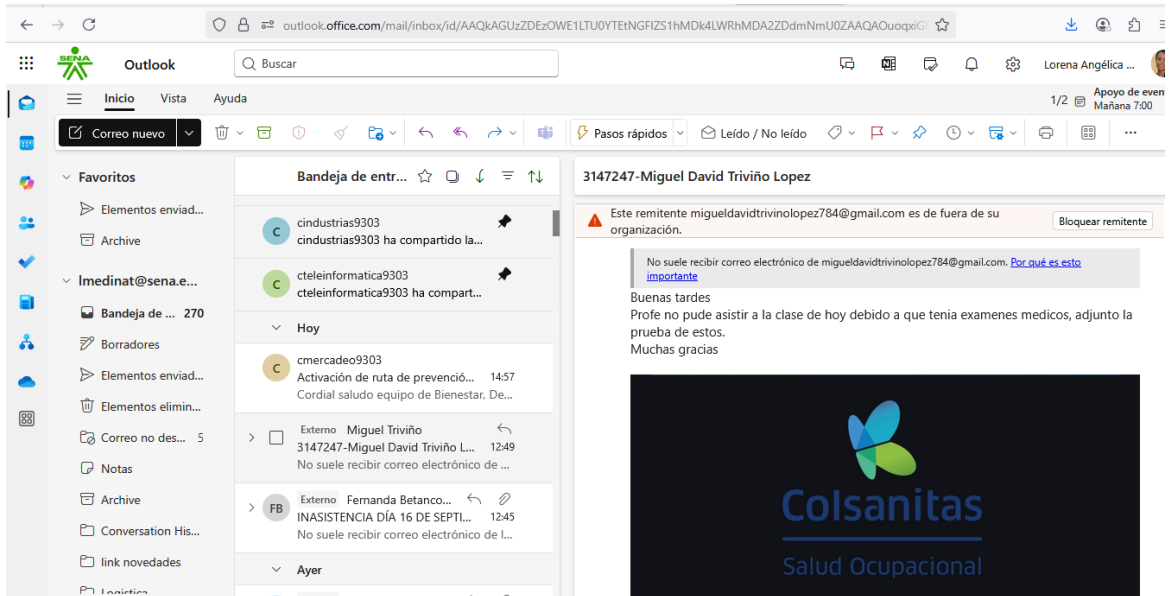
outlook.office.com/mail/inbox/id/AAQkAGUzZDEzOWE1LTU0YTEtNGFlZS1hMDk4LWRhMDA2ZDdmNmU0ZAAQAOuoqxiG

SENA Outlook

Buscar

Lorena Angélica ...

Inicio Vista Ayuda

1/2 Apoyo de even Mañana 7:00

Correo nuevo

Pasos rápidos

Leído / No leído

Favoritos

Elementos enviad...

Archive

lmedinat@sena.e...

Bandeja de ... 270

Borradores

Elementos enviad...

Elementos elimin...

Correo no des... 5

Notas

Archive

Conversation His...

link novedades

Logistica

Bandeja de entr...

C cindustrias9303
cindustrias9303 ha compartido la...

C cteleinformatica9303
cteleinformatica9303 ha compart...

Hoy

C cmercadeo9303
Activación de ruta de prevenció... 14:57
Cordial saludo equipo de Bienestar, De...

Externo Miguel Triviño
3147247-Miguel David Triviño L... 12:49
No suele recibir correo electrónico de ...

FB Externo Fernanda Betanco...
INASISTENCIA DÍA 16 DE SEPTI... 12:45
No suele recibir correo electrónico de l...

Ayer

3147247-Miguel David Triviño Lopez

Este remitente migueldavidtrivinolopez784@gmail.com es de fuera de su organización.

Bloquear remitente

No suele recibir correo electrónico de migueldavidtrivinolopez784@gmail.com. Por qué es esto importante

Buenas tardes
Profe no pude asistir a la clase de hoy debido a que tenia examenes medicos, adjunto la prueba de estos.
Muchas gracias

Colsanitas
Salud Ocupacional